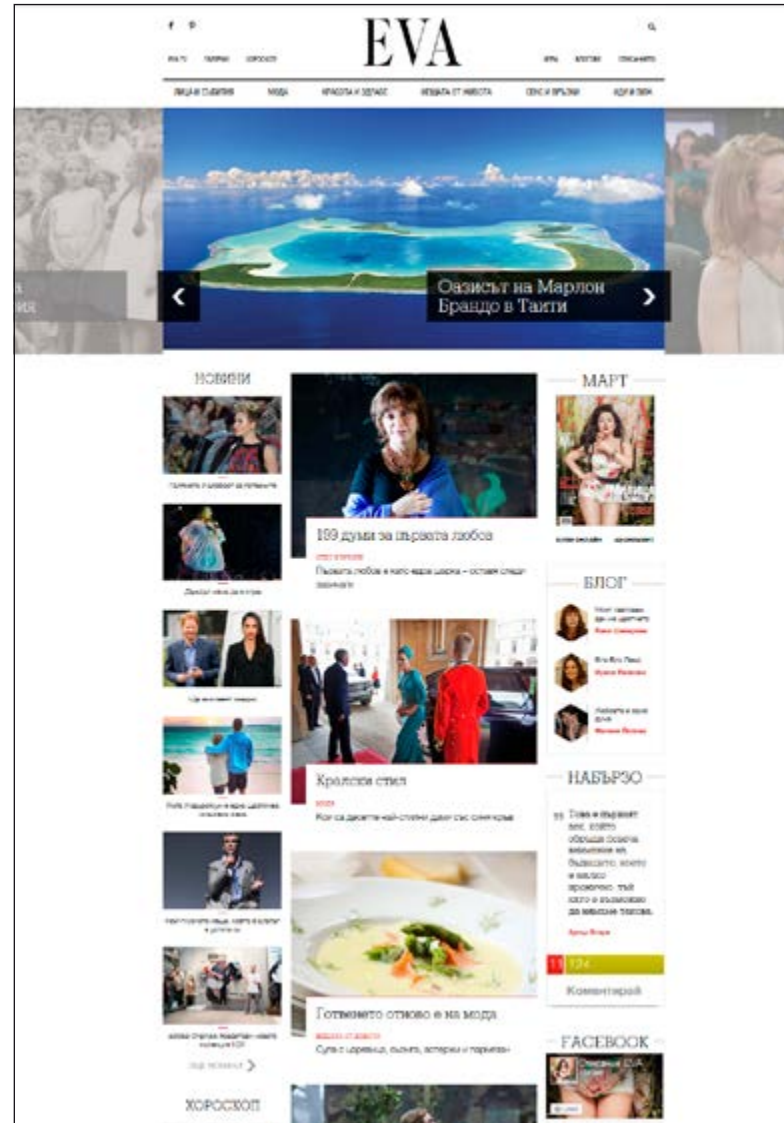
EVA

ЕVA TV ГАЛЕРИИ ХОРОСКОП

ИГРИ БЛОГОВЕ СПИСАНИЕТО

ЛИЦА И СЪБИТИЯ МОДА КРАСОТА И ЗДРАВЕ НЕЩАТА ОТ ЖИВОТА СЕКС И ВРЪЗКИ ХОРОСКОП

Оазисът на Марлон Брандо в Таити

НОВИНИ

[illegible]

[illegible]

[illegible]

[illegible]

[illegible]

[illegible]

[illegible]

ХОРОСКОП

199 думи за първата любов

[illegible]

Първата любов е като ваша шарка – оставя следи завинаги

Кралски стил

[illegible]

Как се десетте най-стилни дами със синя кръв

Готвенето отново е на мода

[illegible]

Супа с аспержи, сьомга, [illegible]

МАРТ

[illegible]

БЛОГ

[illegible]

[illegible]

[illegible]

НАБЪРЗО

Това е първият ден, който обръща всичко ... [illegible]

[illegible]

11 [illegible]

Коментирай

FACEBOOK